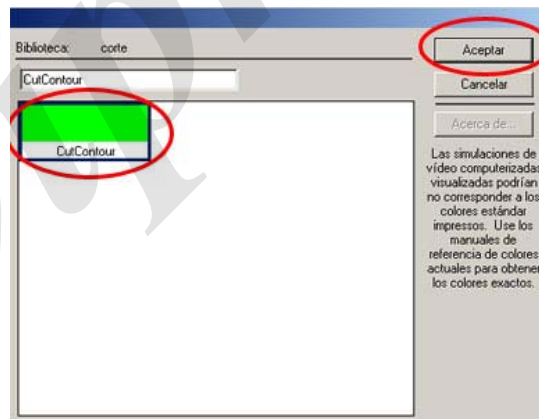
Biblioteca: corte

CutContour

CutContour

Aceptar

Cancelar

Acerca de...

Las simulaciones de vídeo computerizadas visualizadas podrían no corresponder a los colores estándar impressos. Use los manuales de referencia de colores actuales para obtener los colores exactos.